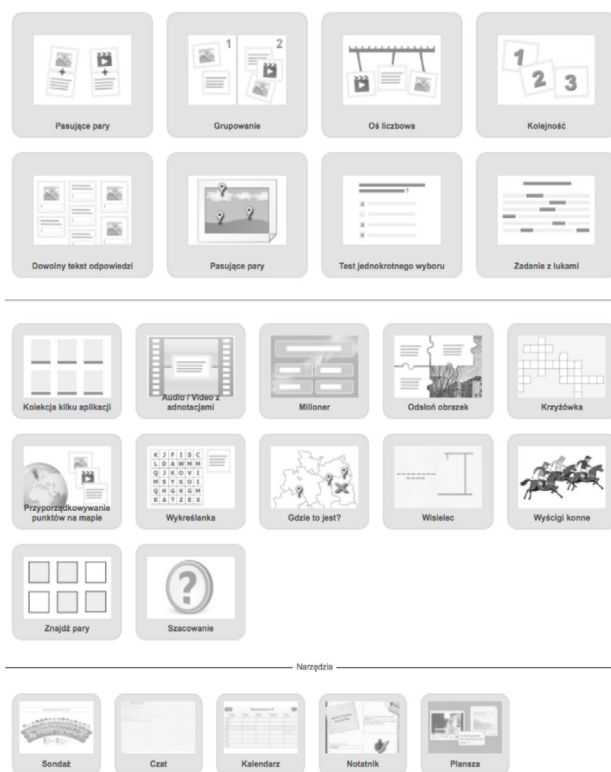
Pasujące pary

Grupowanie

Oś liczbowa

Kolejność

Dowolny tekst odpowiedzi

Pasujące pary

Test jednokrotnego wyboru

Zadanie z lukami

Kolekcja kilku aplikacji

Audio / Video z adnotacjami

Milioner

Odsłoń obrazek

Krzyżówka

Przyporządkowywanie punktów na mapie

Wykreślanka

Gdzie to jest?

Wisielec

Wyścigi konne

Znajdź pary

Szacowanie

Narzędzia

Sondaż

Czat

Kalendarz

Notatnik

Plansza